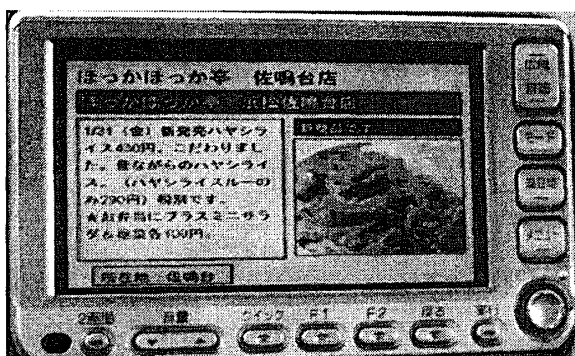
ほっかほっか亭　佐鳴台店

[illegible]

1/31（金）新発売ハヤシライス430円。こだわりました。昔ながらのハヤシライス。（ハヤシライスルーのみ290円）絶賛です。
★お弁当にプラスミニサラダも全品各100円。

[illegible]

所在地　佐鳴台

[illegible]

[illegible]

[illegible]

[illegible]

2画面

音量

クイック

F1

F2

戻る

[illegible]